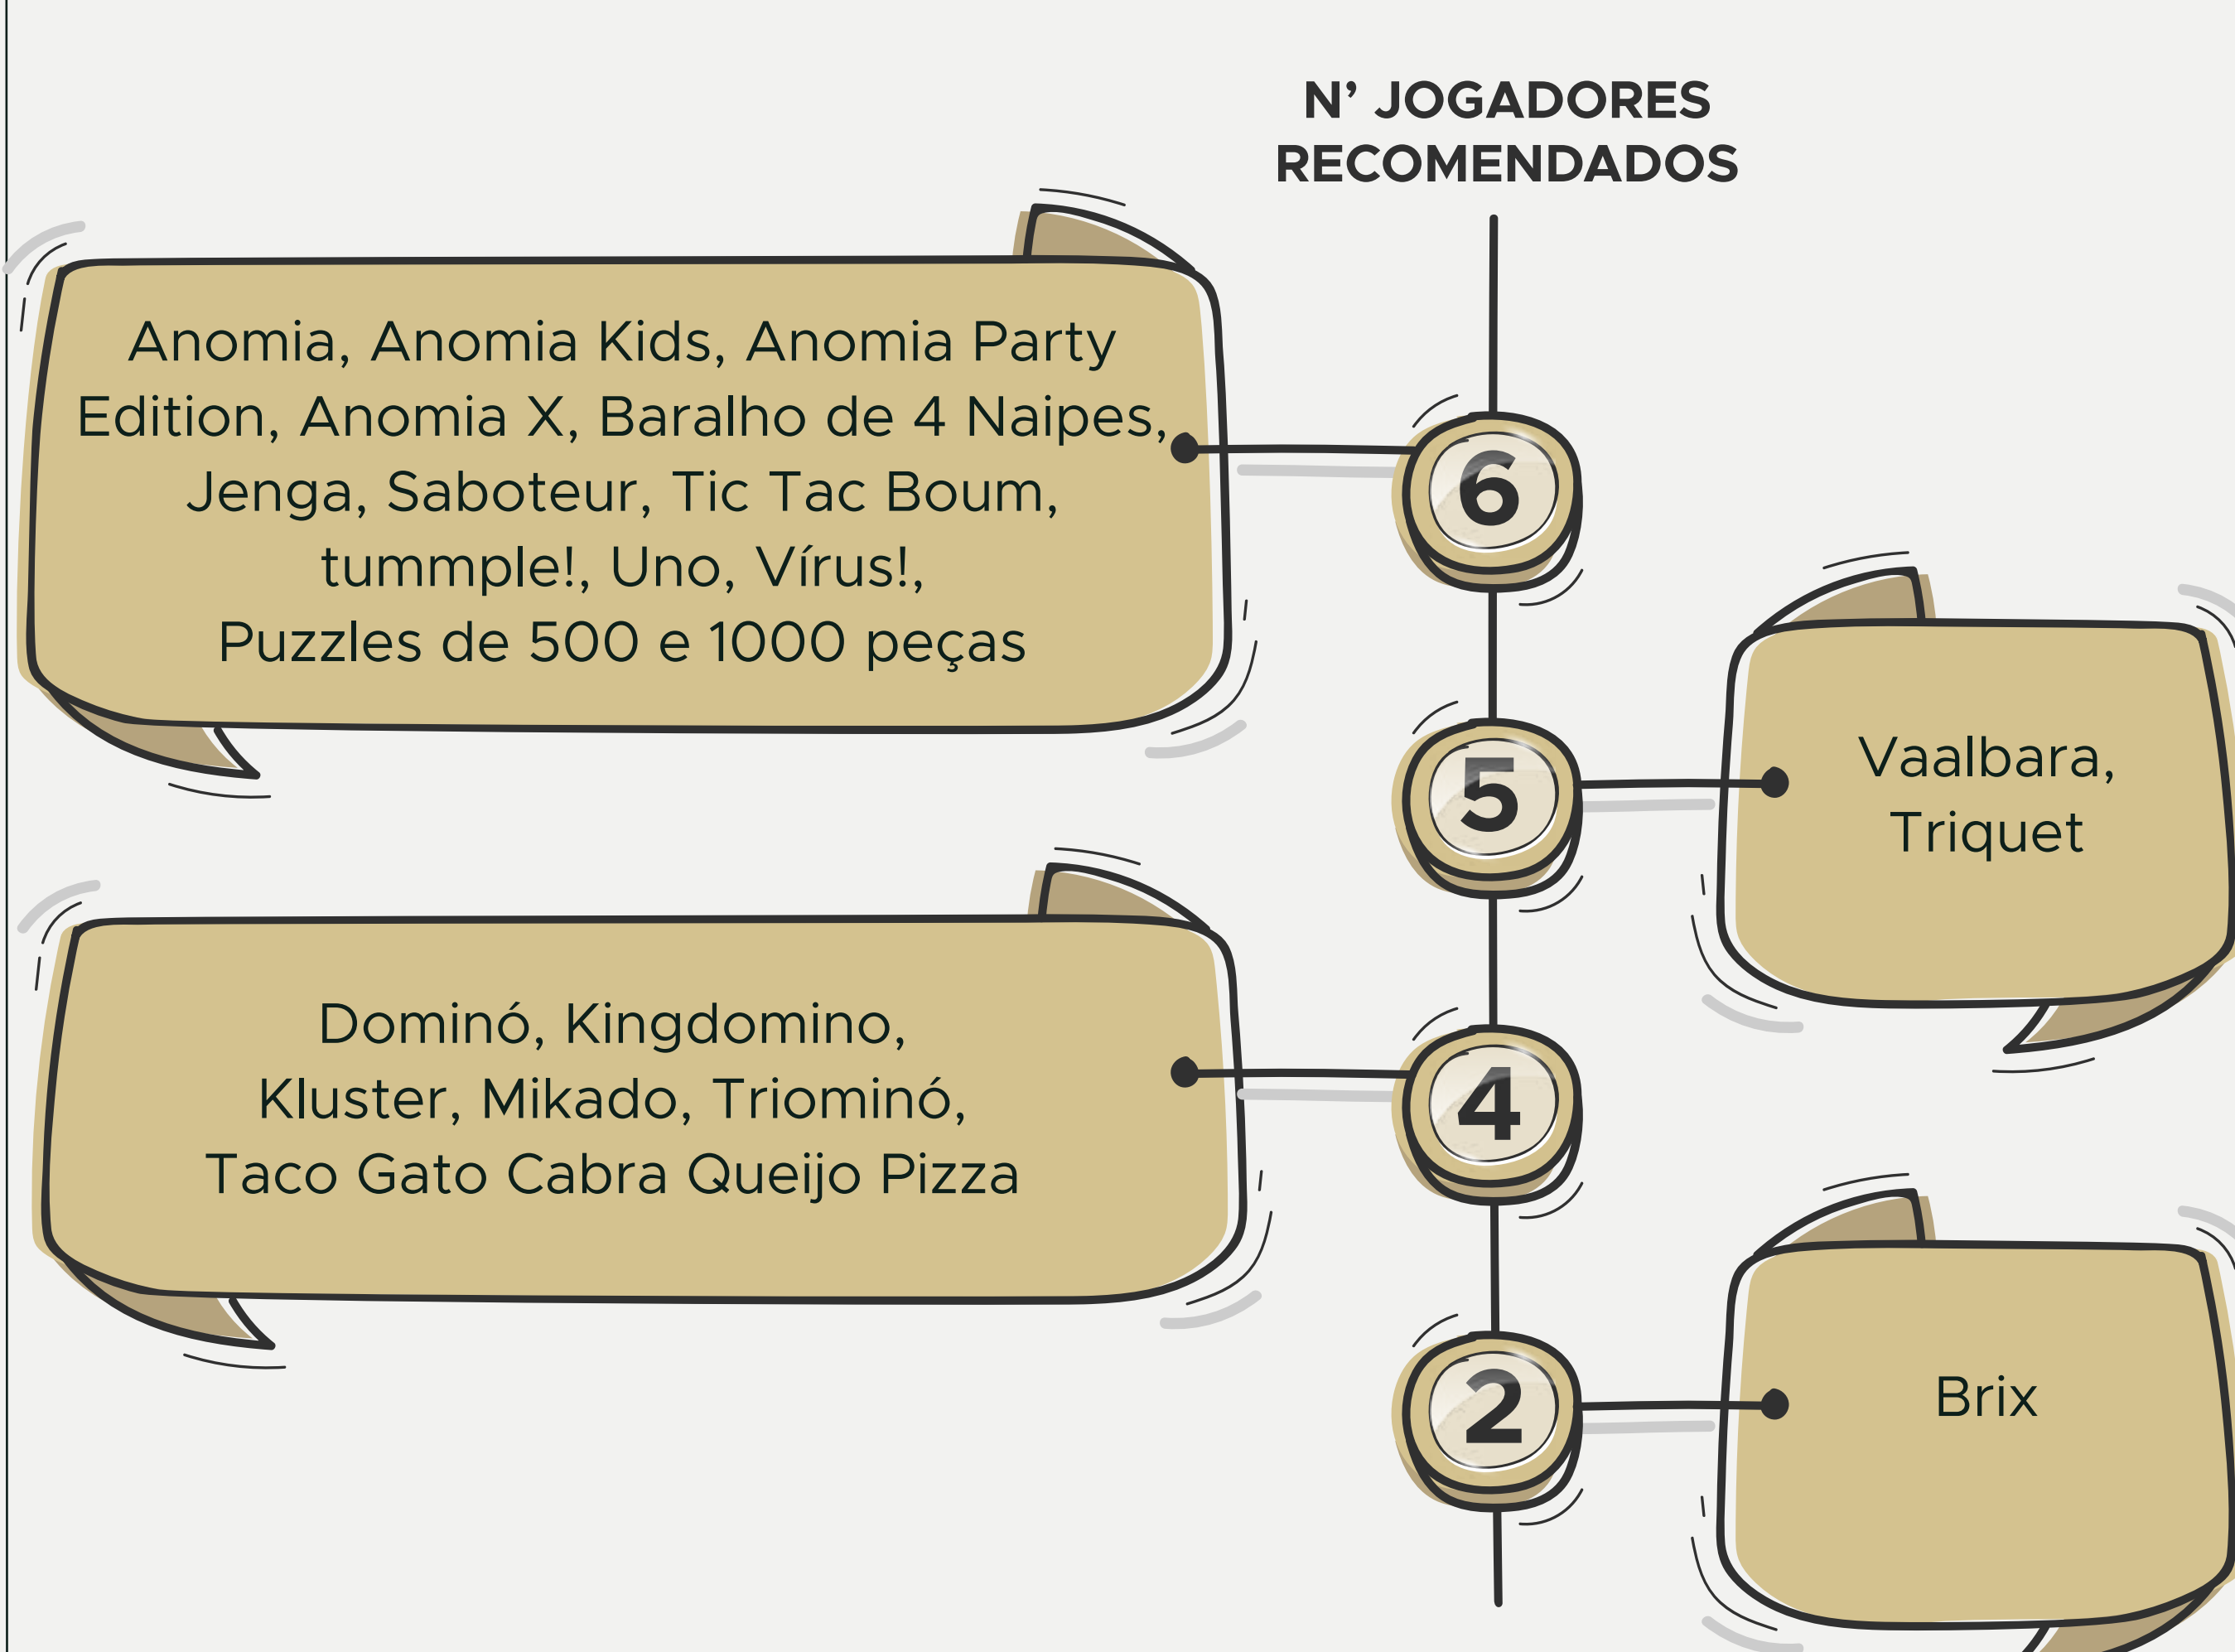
N’ JOGADORES RECOMENDADOS

Anomia, Anomia Kids, Anomia Party Edition, Anomia X, Baralho de 4 Naipes, Jenga, Saboteur, Tic Tac Boum, tummple!, Uno, Vírus!, Puzzles de 500 e 1000 peças

6

5

Vaalbara, Triquet

Dominó, Kingdomino, Kluster, Mikado, Triominó, Taco Gato Cabra Queijo Pizza

4

2

Brix